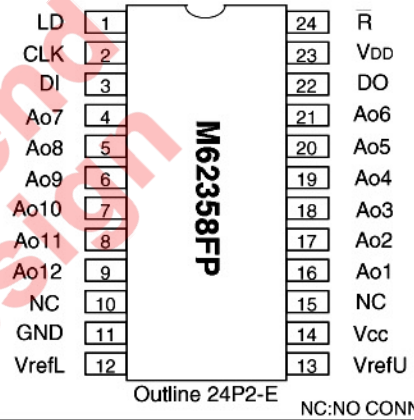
LD 1
CLK 2
DI 3
Ao7 4
Ao8 5
Ao9 6
Ao10 7
Ao11 8
Ao12 9
NC 10
GND 11
VrefL 12

24 $\overline{R}$
23 VDD
22 DO
21 Ao6
20 Ao5
19 Ao4
18 Ao3
17 Ao2
16 Ao1
15 NC
14 Vcc
13 VrefU

M62358FP

Outline 24P2-E

NC:NO CONN